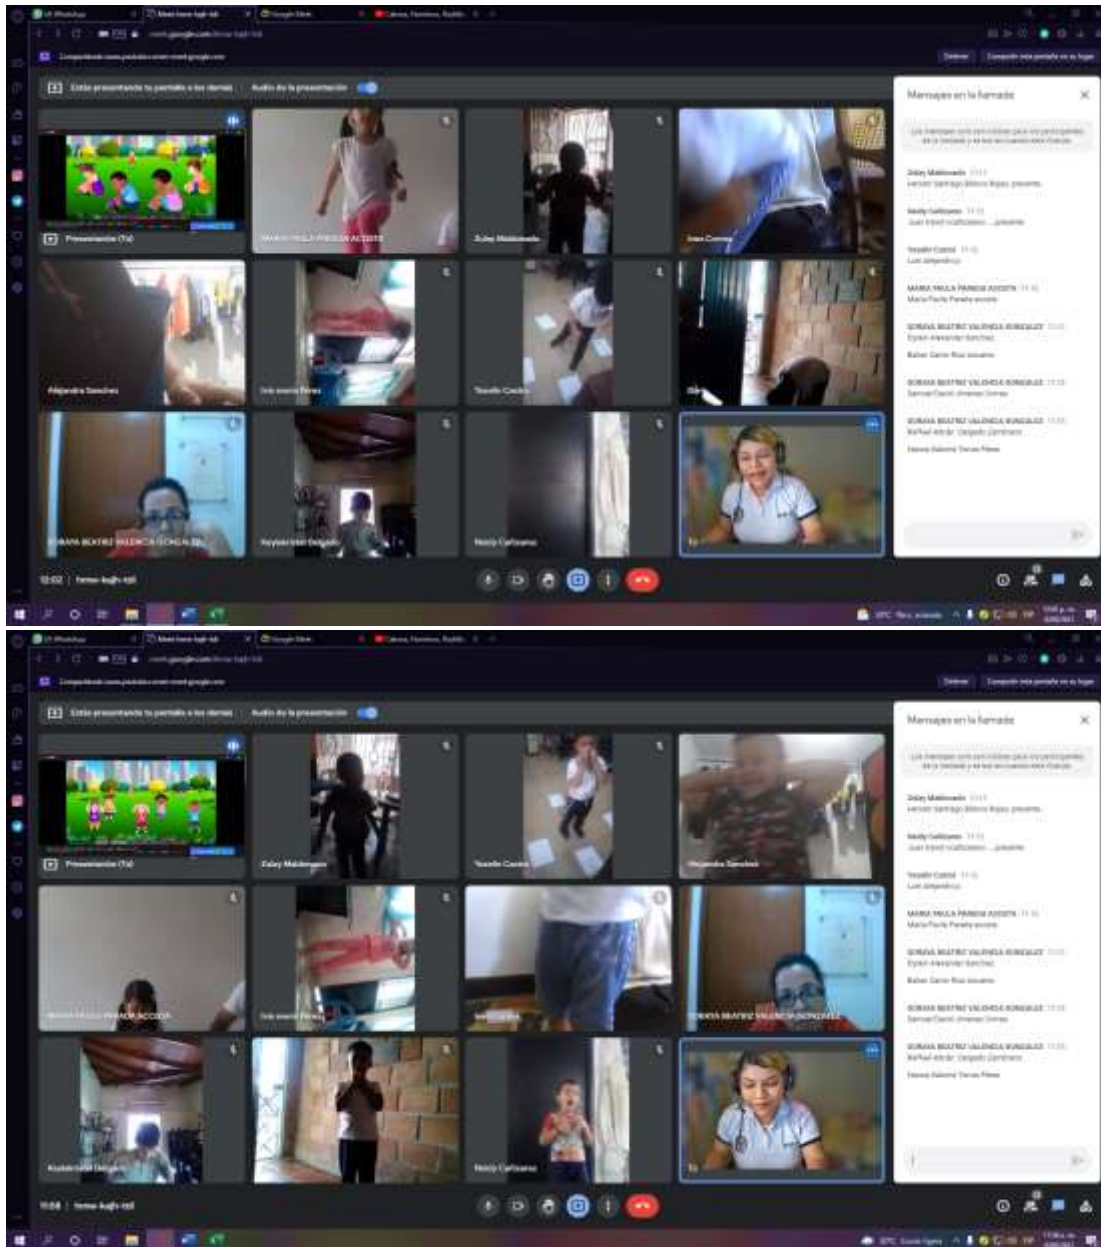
Estás presentando tu pantalla a los demás   Audio de la presentación

Mensajes en la llamada

Presentación (Tú)

MARIA PAULA PAREDA ACOSTA

Zulay Maldonado

Ines Correa

Alejandra Sanchez

Inis esenia Pérez

Yeselle Castro

SORAYA BEATRIZ VALENCIA GONZALEZ

Keylakristel Delgado

Neidy Cañizares

Tú

Zulay Maldonado
Kendel Santiago Blanco Rojas. presente

Neidy Cañizares
Juan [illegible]

Yeselle Castro
Luis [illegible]

MARIA PAULA PAREDA ACOSTA
Maria Paula Pareda acosta

SORAYA BEATRIZ VALENCIA GONZALEZ
Dylan Alexander Sanchez
Rafael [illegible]

SORAYA BEATRIZ VALENCIA GONZALEZ
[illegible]

SORAYA BEATRIZ VALENCIA GONZALEZ
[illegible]

12:02 | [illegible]

Estás presentando tu pantalla a los demás   Audio de la presentación

Mensajes en la llamada

Presentación (Tú)

Zulay Maldonado

Yeselle Castro

Alejandra Sanchez

MARIA PAULA PAREDA ACOSTA

Inis esenia Pérez

Ines Correa

SORAYA BEATRIZ VALENCIA GONZALEZ

Keylakristel Delgado

Neidy Cañizares

Tú

12:04 | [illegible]